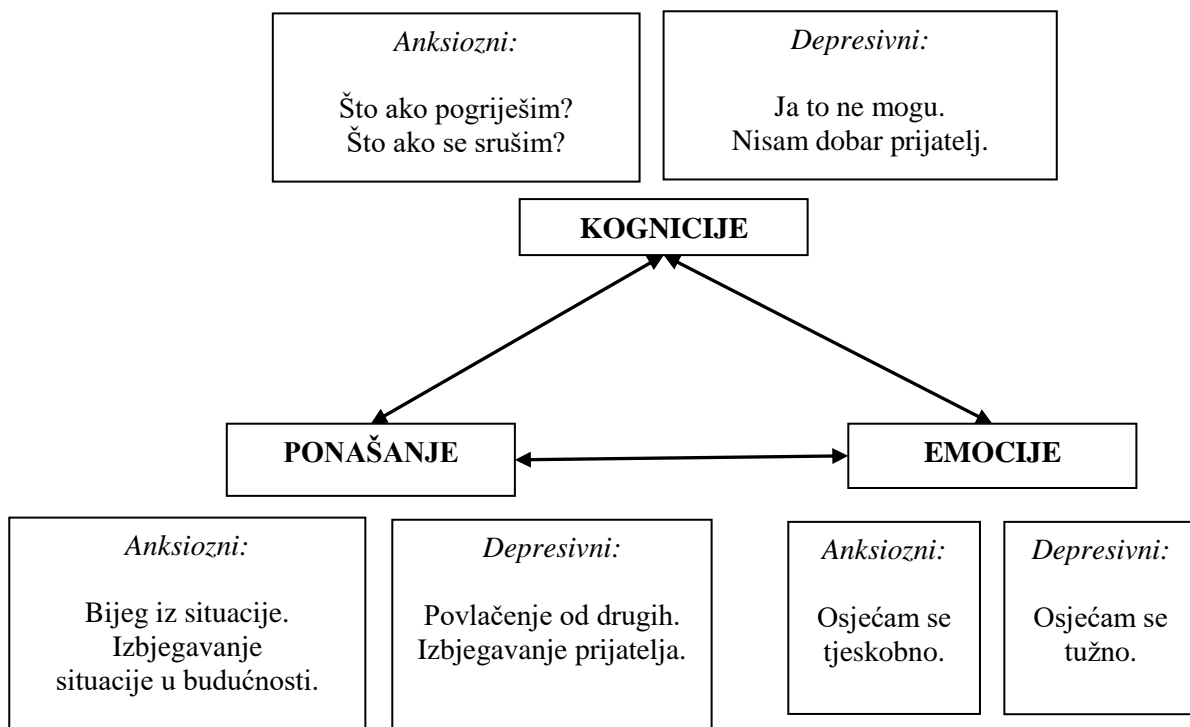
*Anksiozni:*

Što ako pogriješim?
Što ako se srušim?

*Depresivni:*

Ja to ne mogu.
Nisam dobar prijatelj.

**KOGNICIJE**

**PONAŠANJE**

**EMOCIJE**

*Anksiozni:*

Bijeg iz situacije.
Izbjegavanje situacije u budućnosti.

*Depresivni:*

Povlačenje od drugih.
Izbjegavanje prijatelja.

*Anksiozni:*

Osjećam se tjeskobno.

*Depresivni:*

Osjećam se tužno.